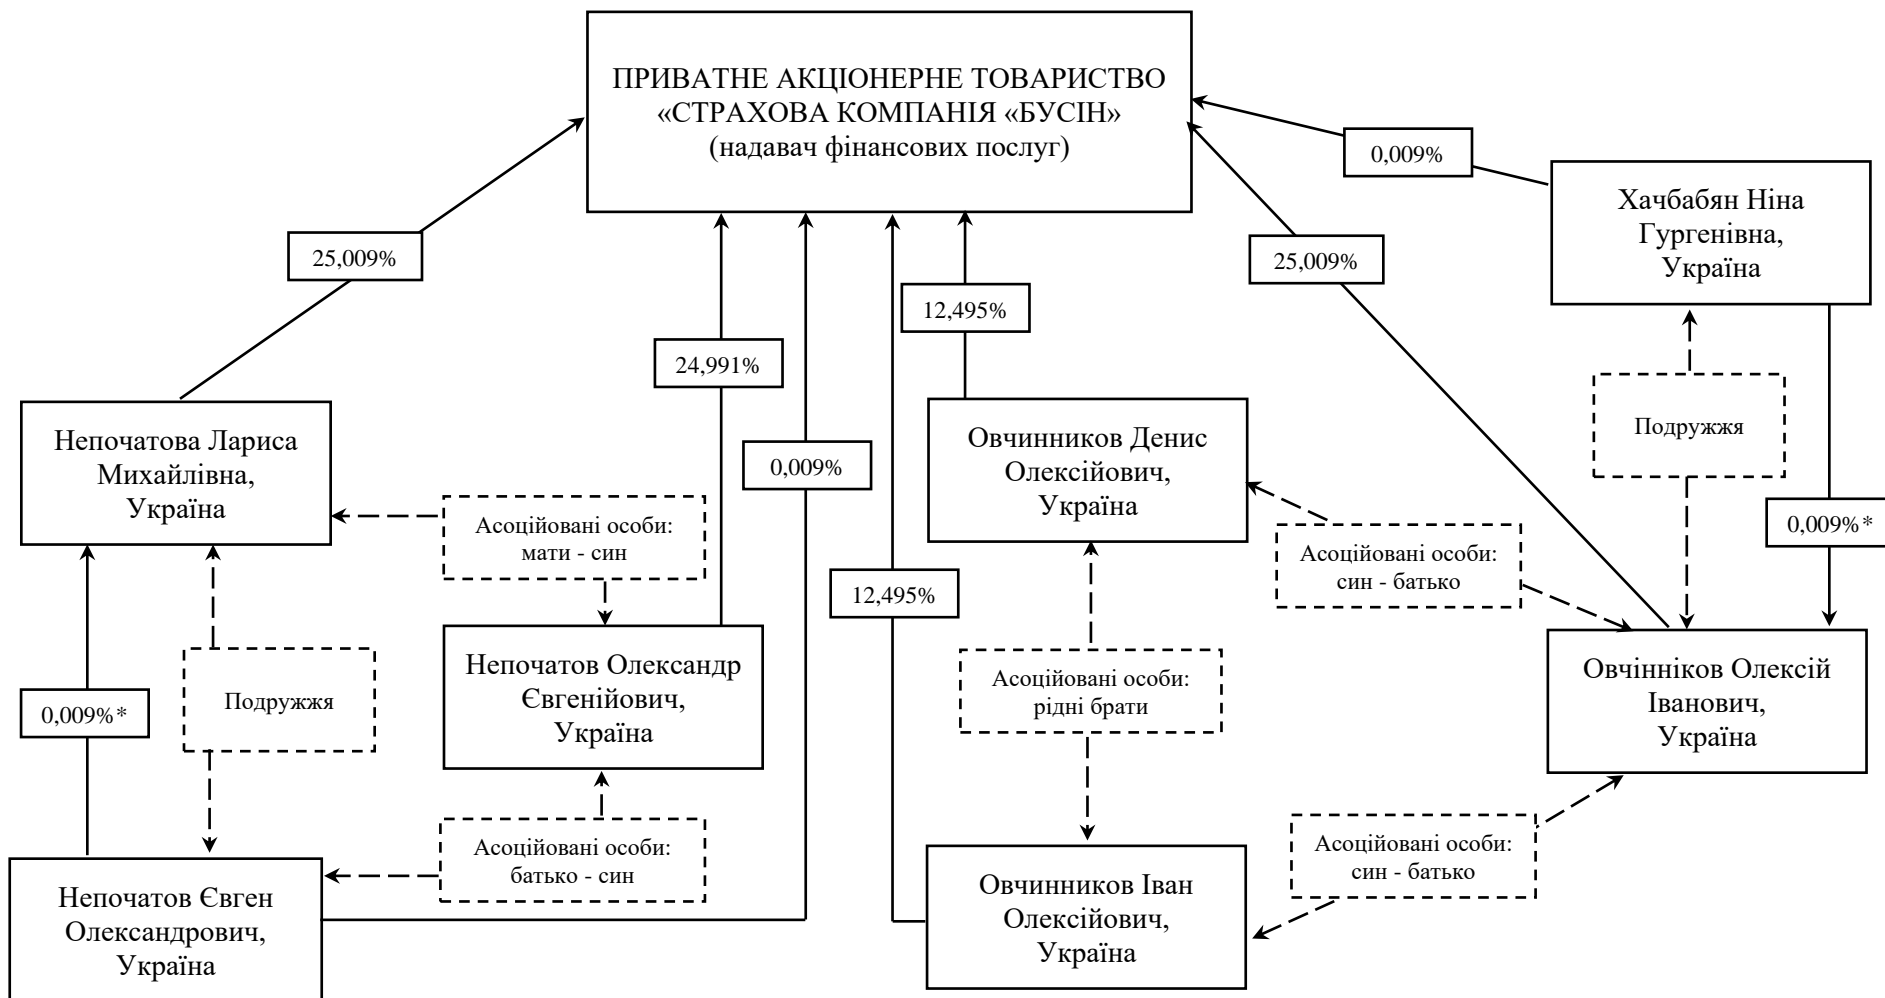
ПРИВАТНЕ АКЦІОНЕРНЕ ТОВАРИСТВО «СТРАХОВА КОМПАНІЯ «БУСІН» (надавач фінансових послуг)

0,009%

Хачбабян Ніна Гургенівна, Україна

25,009%

25,009%

12,495%

24,991%

0,009%

Непочатова Лариса Михайлівна, Україна

Асоційовані особи: мати - син

Овчинников Денис Олексійович, Україна

Подружжя

Асоційовані особи: син - батько

0,009%*

12,495%

Непочатов Олександр Євгенійович, Україна

Асоційовані особи: рідні брати

Овчінніков Олексій Іванович, Україна

0,009%*

Подружжя

Асоційовані особи: батько - син

Асоційовані особи: син - батько

Непочатов Євген Олександрович, Україна

Овчинников Іван Олексійович, Україна